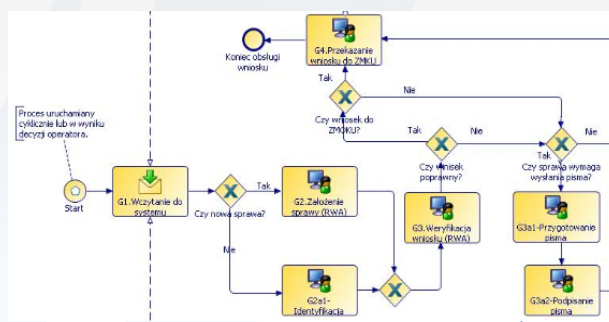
Proces uruchamiany cyklicznie lub w wyniku decyzji operatora.

Start

G1.Wczytanie do systemu

Czy nowa sprawa?

Tak

Nie

G2.Założenie sprawy (RWA)

G2a1-Identyfikacja

G3.Weryfikacja wniosku (RWA)

Czy wniosek poprawny?

Tak

Nie

Czy wniosek do ZMKU?

Tak

Nie

G4.Przekazanie wniosku do ZMKU

Koniec obsługi wniosku

Czy sprawa wymaga wysłania pisma?

Tak

G3a1-Przygotowanie pisma

G3a2-Podpisanie pisma